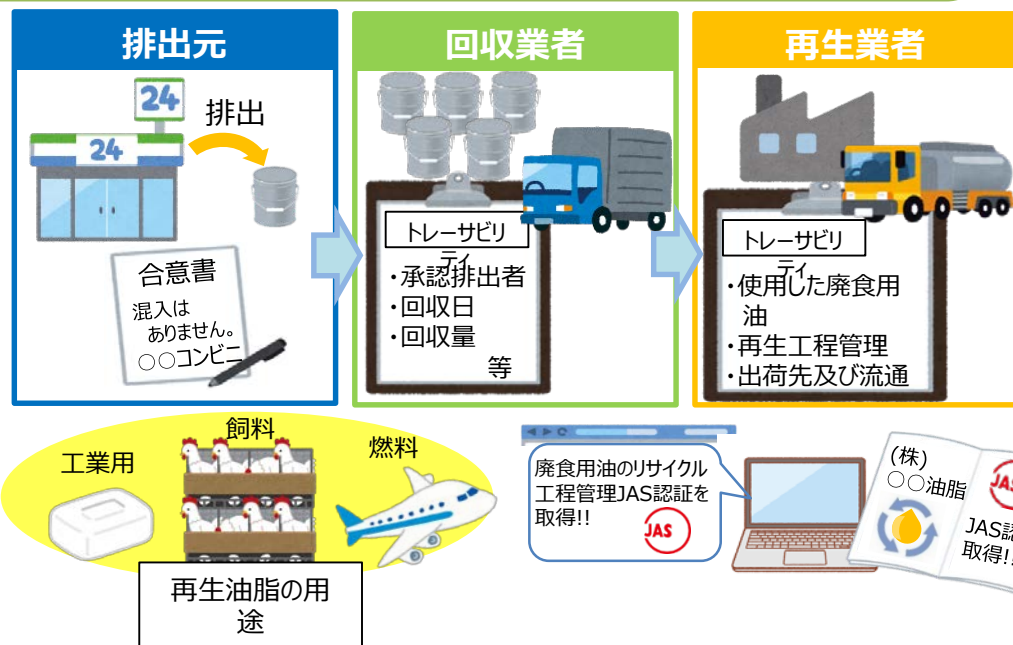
排出元

24

24

排出

合意書

混入はありません。
○○コンビニ

回収業者

トレーサビリティ

・承認排出者
・回収日
・回収量
等

再生業者

トレーサビリティ

・使用した廃食用油
・再生工程管理
・出荷先及び流通

工業用

飼料

燃料

再生油脂の用途

廃食用油のリサイクル工程管理JAS認証を取得!!

JAS

(株)
○○油脂

JAS

JAS認
取得!